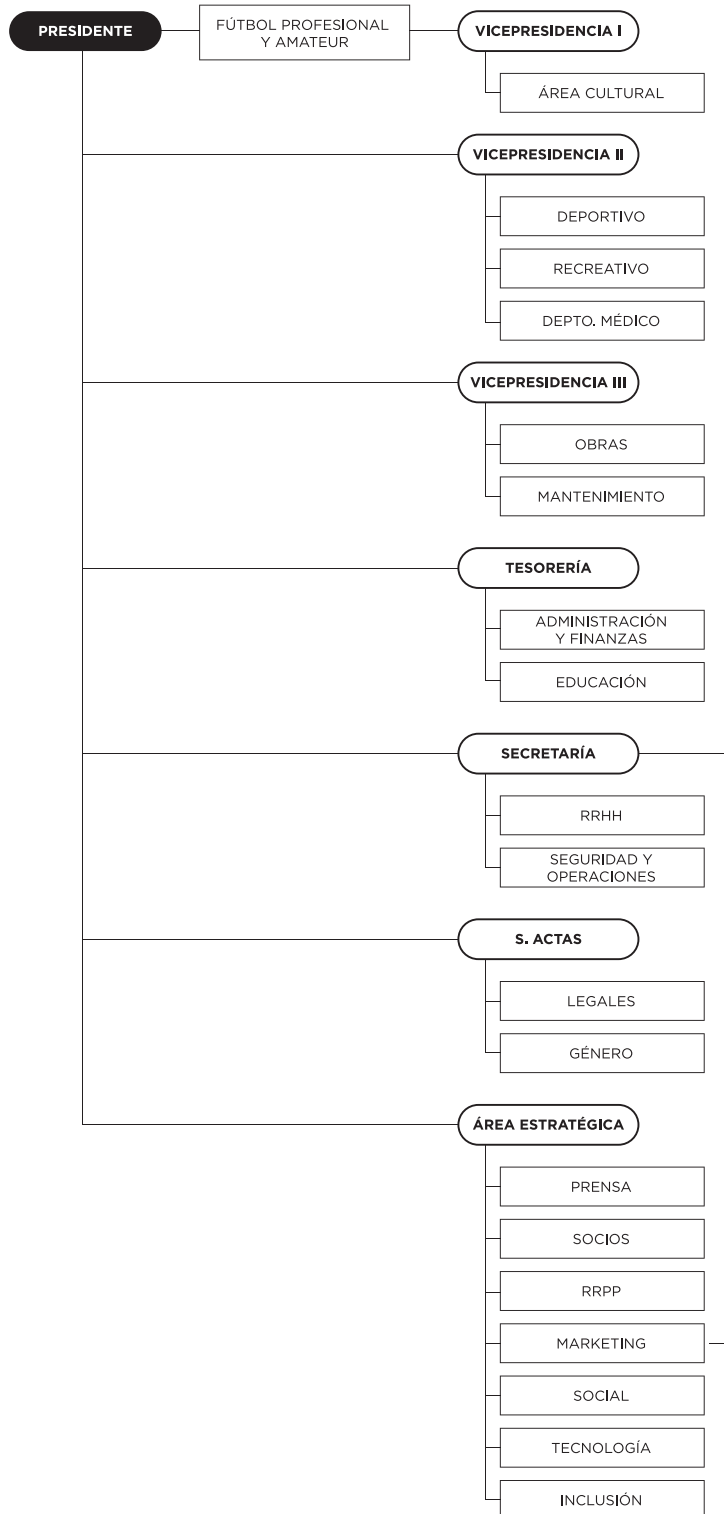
PRESIDENTE

FÚTBOL PROFESIONAL Y AMATEUR

VICEPRESIDENCIA I

ÁREA CULTURAL

VICEPRESIDENCIA II

DEPORTIVO

RECREATIVO

DEPTO. MÉDICO

VICEPRESIDENCIA III

OBRAS

MANTENIMIENTO

TESORERÍA

ADMINISTRACIÓN Y FINANZAS

EDUCACIÓN

SECRETARÍA

RRHH

SEGURIDAD Y OPERACIONES

S. ACTAS

LEGALES

GÉNERO

ÁREA ESTRATÉGICA

PRENSA

SOCIOS

RRPP

MARKETING

SOCIAL

TECNOLOGÍA

INCLUSIÓN